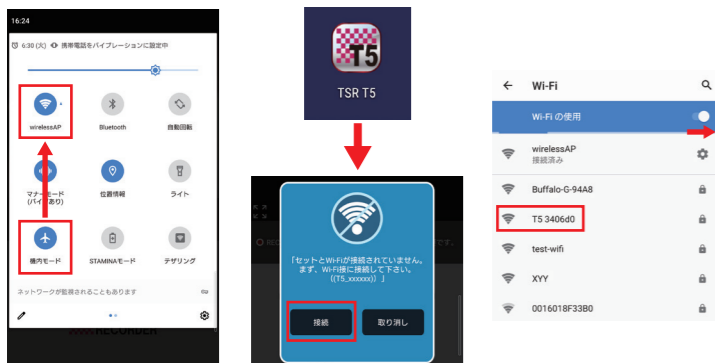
16:24

6:30 (火) 携帯電話をバイブレーションに設定中

wirelessAP

Bluetooth

自動回転

マナーモード（バイブあり）

位置情報

ライト

機内モード

STAMINAモード

テザリング

ネットワークが監視されることもあります

TSR T5

「セットとWi-Fiが接続されていません。まず、Wi-Fi接に接続して下さい。（(T5_xxxxxx)）」

接続

取り消し

Wi-Fi

Wi-Fi の使用

wirelessAP
接続済み

Buffalo-G-94A8

T5 3406d0

test-wifi

XYY

0016018F33B0